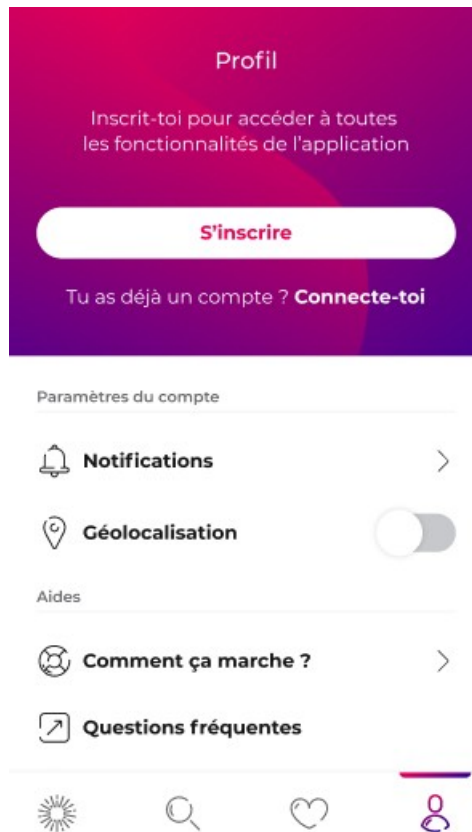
Profil

Inscrit-toi pour accéder à toutes les fonctionnalités de l'application

S'inscrire

Tu as déjà un compte ? Connecte-toi

Paramètres du compte

Notifications

Géolocalisation

Aides

Comment ça marche ?

Questions fréquentes